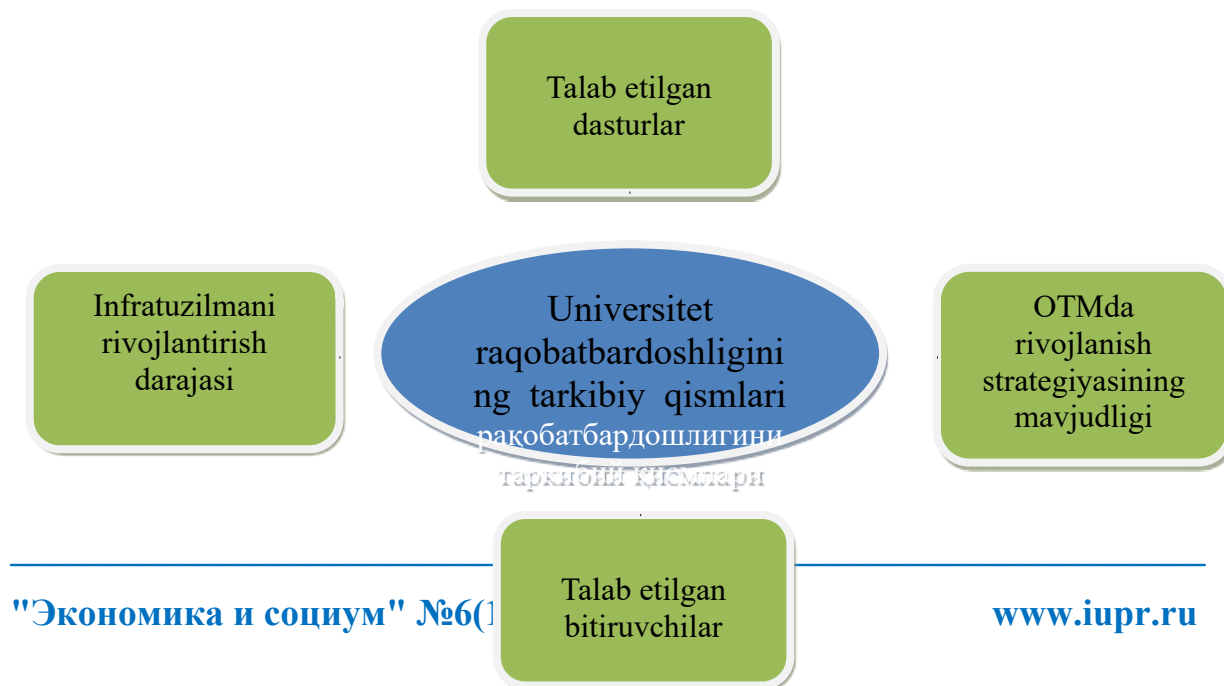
Talab etilgan dasturlar

Infratuzilmani rivojlantirish darajasi

Universitet raqobatbardoshligining tarkibiy qismlari ракобатбардошлигини таркибий қисмлари

OTMda rivojlanish strategiyasining mavjudligi

Talab etilgan bitiruvchilar

"Экономика и социум" №6(1 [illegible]

www.iupr.ru